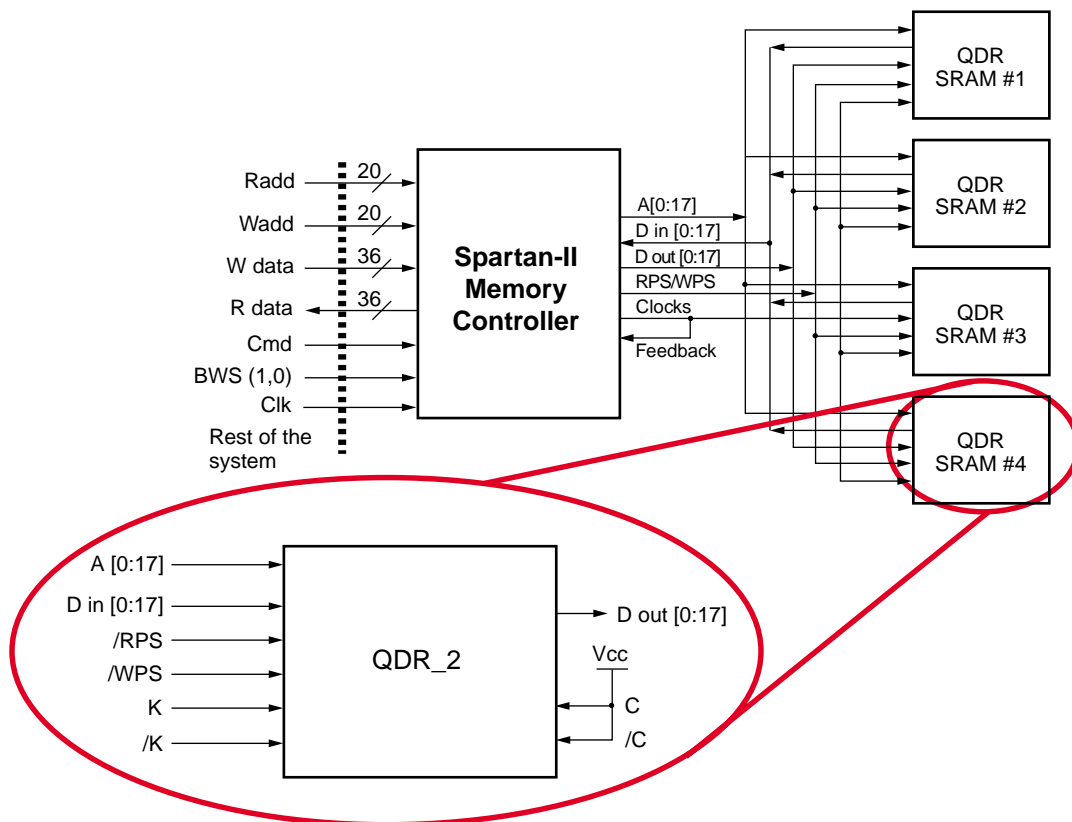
Radd
20
Wadd
20
W data
36
R data
36
Cmd
BWS (1,0)
Clk
Rest of the system

Spartan-II Memory Controller

A[0:17]
D in [0:17]
D out [0:17]
RPS/WPS
Clocks
Feedback

QDR SRAM #1
QDR SRAM #2
QDR SRAM #3
QDR SRAM #4

A [0:17]
D in [0:17]
/RPS
/WPS
K
/K
QDR_2
D out [0:17]
Vcc
C
/C